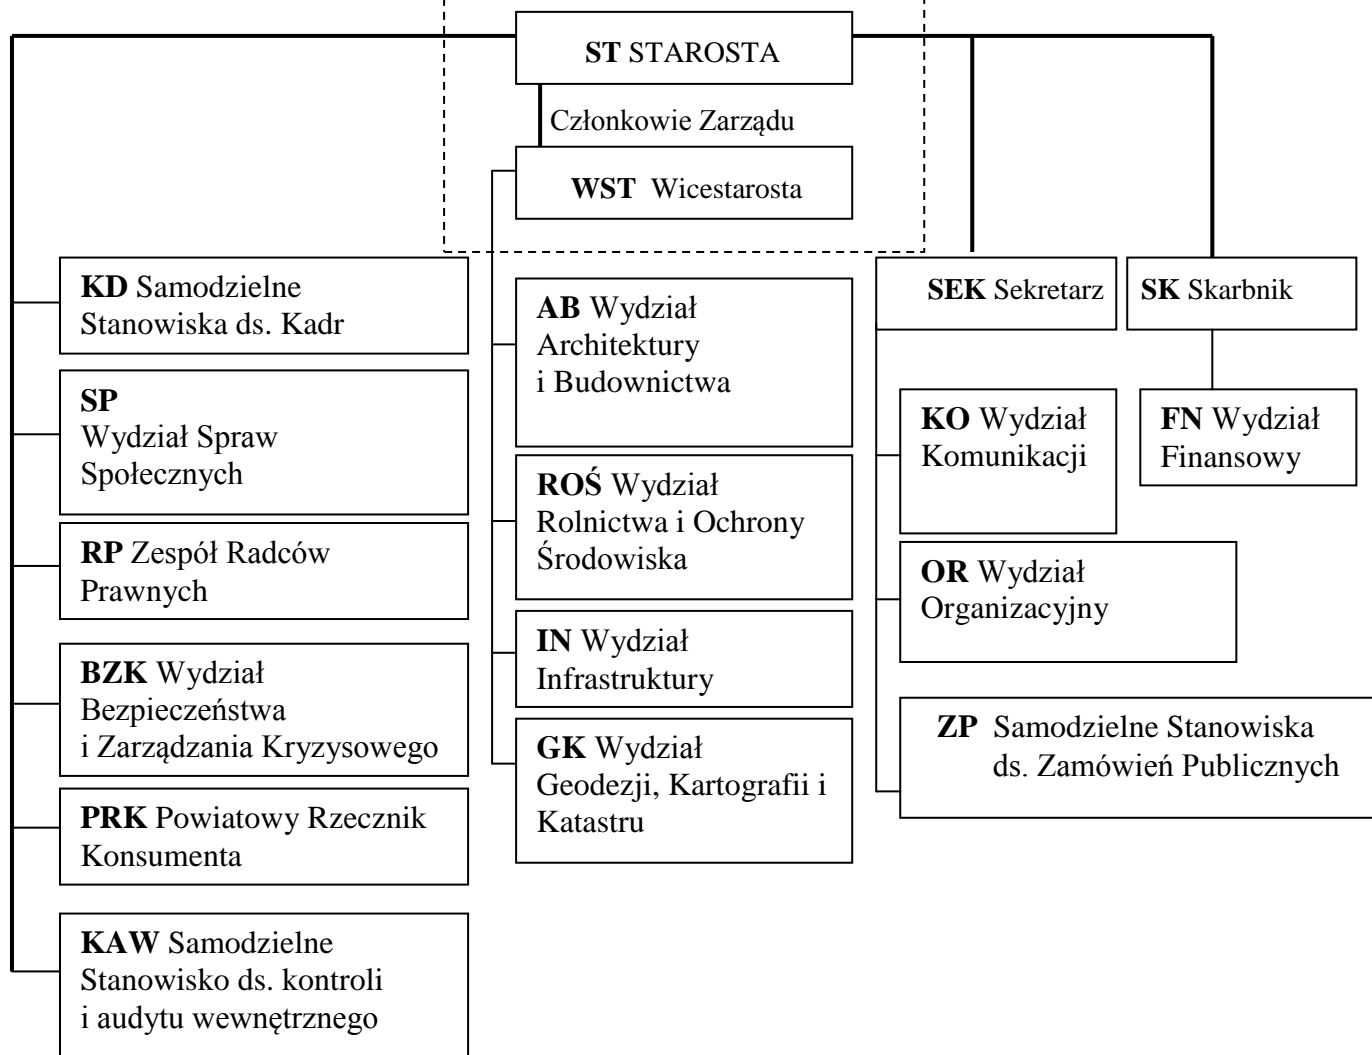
**ST** STAROSTA

Członkowie Zarządu

**WST** Wicestarosta

**KD** Samodzielne Stanowiska ds. Kadr

**SP** Wydział Spraw Społecznych

**RP** Zespół Radców Prawnych

**BZK** Wydział Bezpieczeństwa i Zarządzania Kryzysowego

**PRK** Powiatowy Rzecznik Konsumenta

**KAW** Samodzielne Stanowisko ds. kontroli i audytu wewnętrznego

**AB** Wydział Architektury i Budownictwa

**ROŚ** Wydział Rolnictwa i Ochrony Środowiska

**IN** Wydział Infrastruktury

**GK** Wydział Geodezji, Kartografii i Katastru

**SEK** Sekretarz

**KO** Wydział Komunikacji

**OR** Wydział Organizacyjny

**ZP** Samodzielne Stanowiska ds. Zamówień Publicznych

**SK** Skarbnik

**FN** Wydział Finansowy